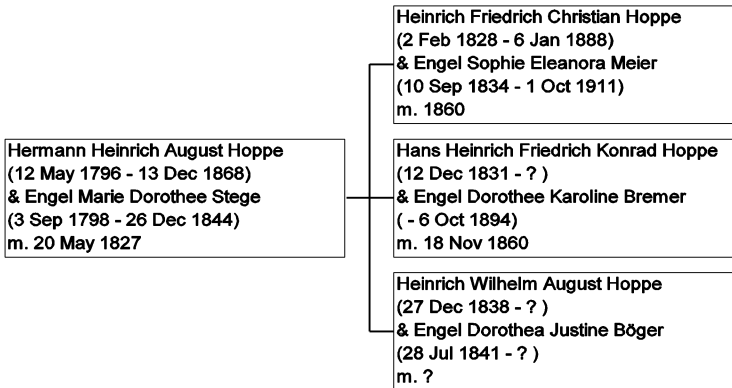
Hermann Heinrich August Hoppe
(12 May 1796 - 13 Dec 1868)
& Engel Marie Dorothee Stege
(3 Sep 1798 - 26 Dec 1844)
m. 20 May 1827

Heinrich Friedrich Christian Hoppe
(2 Feb 1828 - 6 Jan 1888)
& Engel Sophie Eleanora Meier
(10 Sep 1834 - 1 Oct 1911)
m. 1860

Hans Heinrich Friedrich Konrad Hoppe
(12 Dec 1831 - ? )
& Engel Dorothee Karoline Bremer
( - 6 Oct 1894)
m. 18 Nov 1860

Heinrich Wilhelm August Hoppe
(27 Dec 1838 - ? )
& Engel Dorothea Justine Böger
(28 Jul 1841 - ? )
m. ?